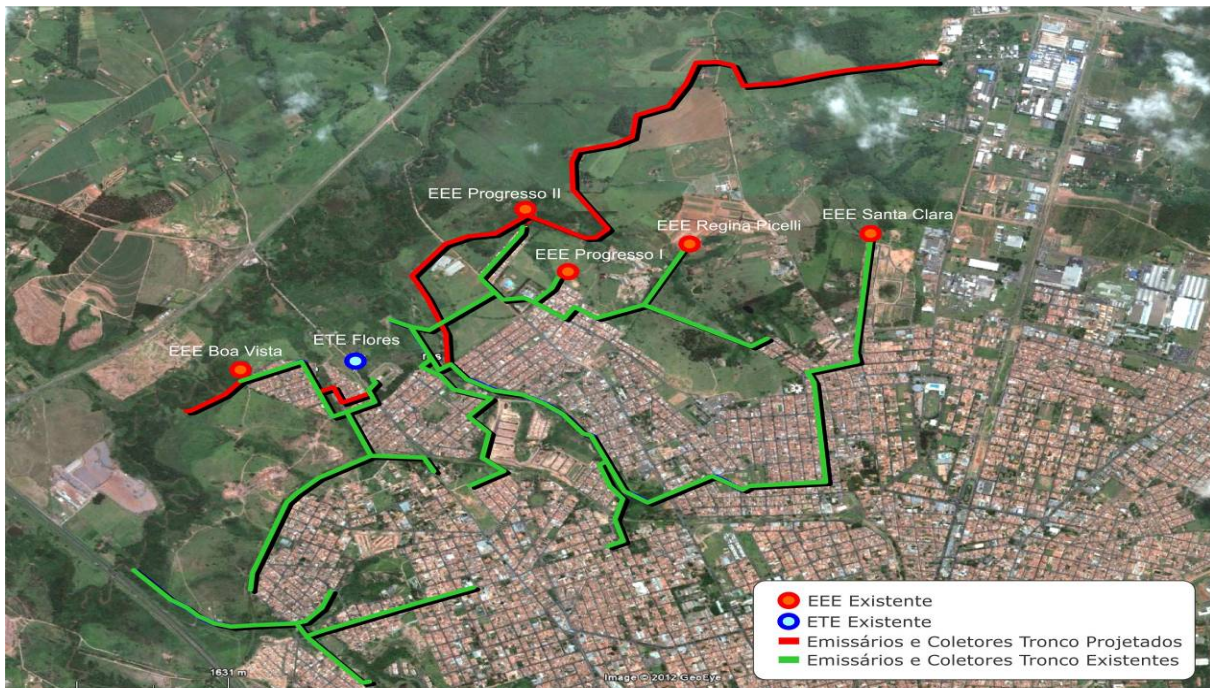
EEE Progresso II
EEE Regina Picelli
EEE Santa Clara
EEE Progresso I
EEE Boa Vista
ETE Flores

EEE Existente
ETE Existente
Emissários e Coletores Tronco Projetados
Emissários e Coletores Tronco Existentes

1631 m
Image © 2012 GeoEye